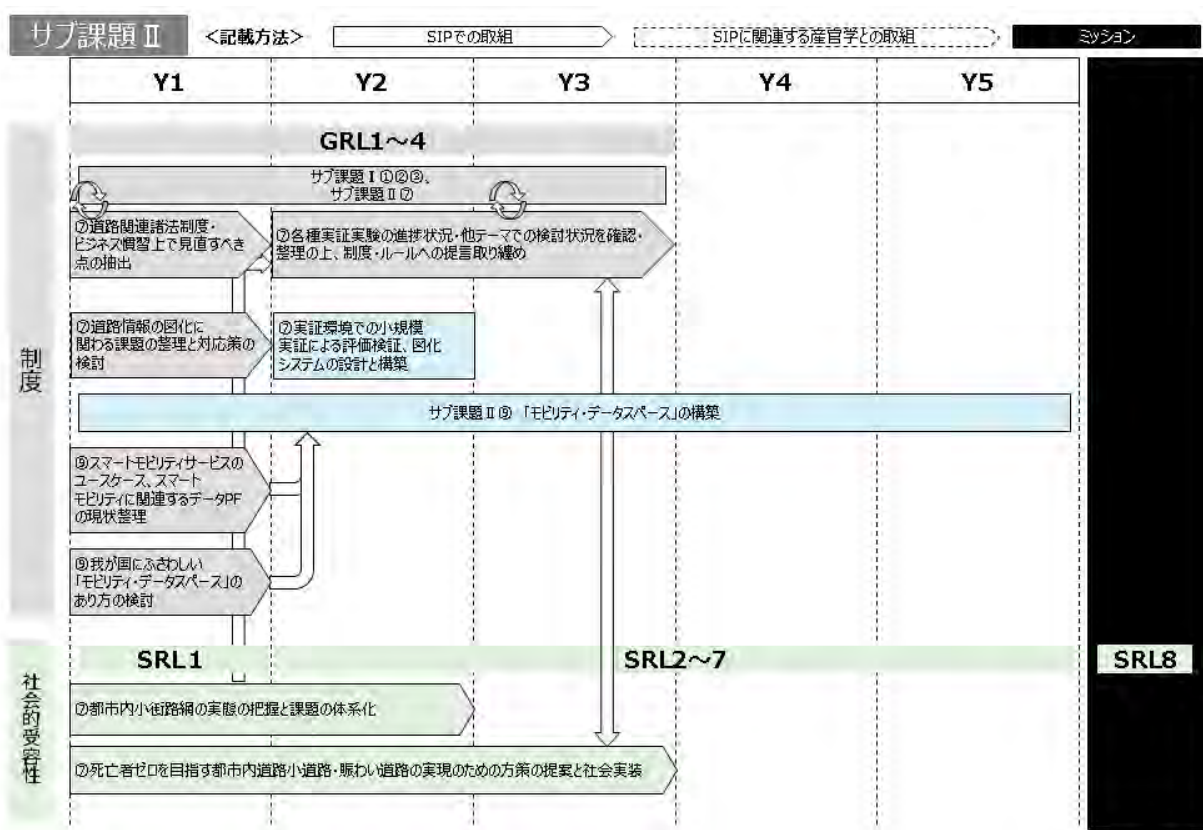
サブ課題Ⅱ <記載方法> SIPでの取組 SIPに関連する産官学との取組 ミッション

| Y1 | Y2 | Y3 | Y4 | Y5 |
|---|---|---|---|---|

制度

GRL1～4

サブ課題Ⅰ①②③、サブ課題Ⅱ⑦

⑦道路関連諸法制度・ビジネス慣習上で見直すべき点の抽出

⑦各種実証実験の進捗状況・他テーマでの検討状況を確認・整理の上、制度・ルールへの提言取り纏め

⑦道路情報の図化に関わる課題の整理と対応策の検討

⑦実証環境での小規模実証による評価検証、図化システムの設計と構築

サブ課題Ⅱ⑨「モビリティ・データスペース」の構築

⑨スマートモビリティサービスのユースケース、スマートモビリティに関連するデータPFの現状整理

⑨我が国にふさわしい「モビリティ・データスペース」のあり方の検討

社会的受容性

SRL1 SRL2～7 SRL8

⑦都市内小街路網の実態の把握と課題の体系化

⑦死亡者ゼロを目指す都市内道路小道路・賑わい道路の実現のための方策の提案と社会実装